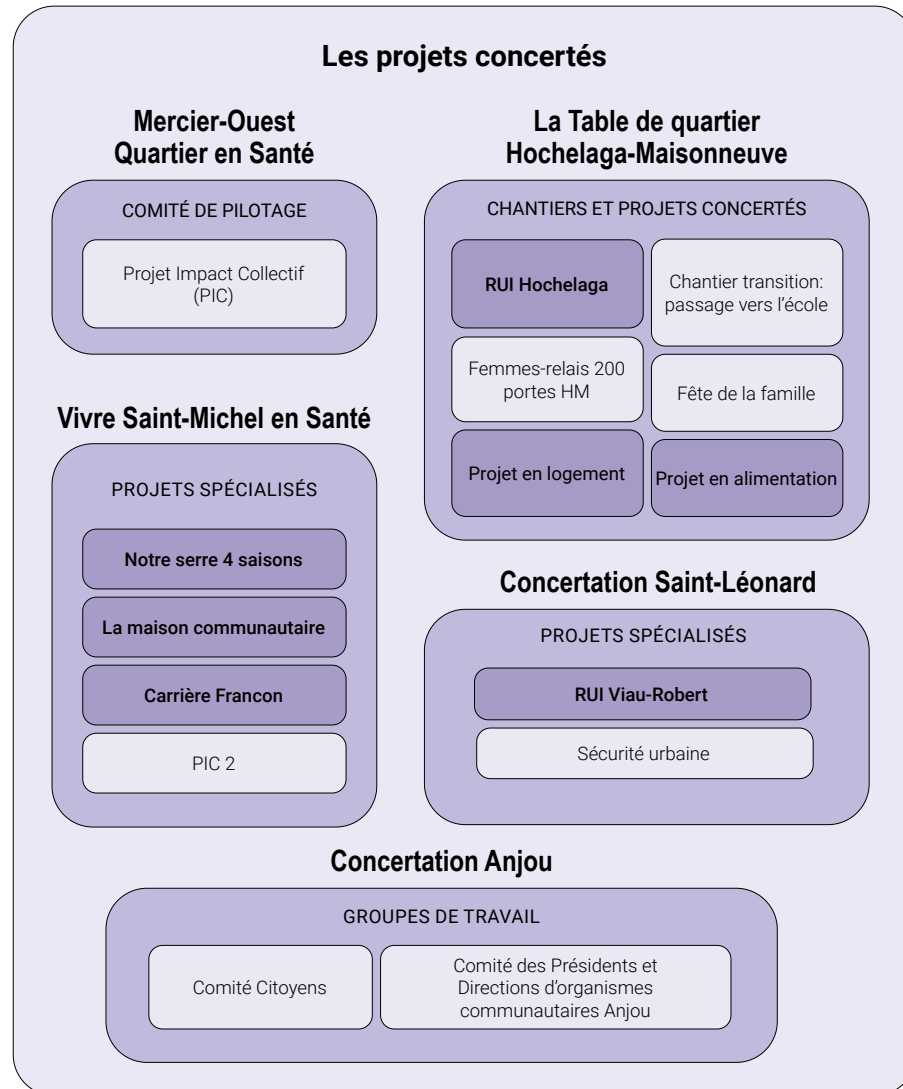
Les projets concertés

Mercier-Ouest
Quartier en Santé

COMITÉ DE PILOTAGE

Projet Impact Collectif (PIC)

Vivre Saint-Michel en Santé

PROJETS SPÉCIALISÉS

Notre serre 4 saisons

La maison communautaire

Carrière Francon

PIC 2

La Table de quartier
Hochelaga-Maisonneuve

CHANTIERS ET PROJETS CONCERTÉS

RUI Hochelaga

Chantier transition: passage vers l'école

Femmes-relais 200 portes HM

Fête de la famille

Projet en logement

Projet en alimentation

Concertation Saint-Léonard

PROJETS SPÉCIALISÉS

RUI Viau-Robert

Sécurité urbaine

Concertation Anjou

GROUPES DE TRAVAIL

Comité Citoyens

Comité des Présidents et Directions d'organismes communautaires Anjou